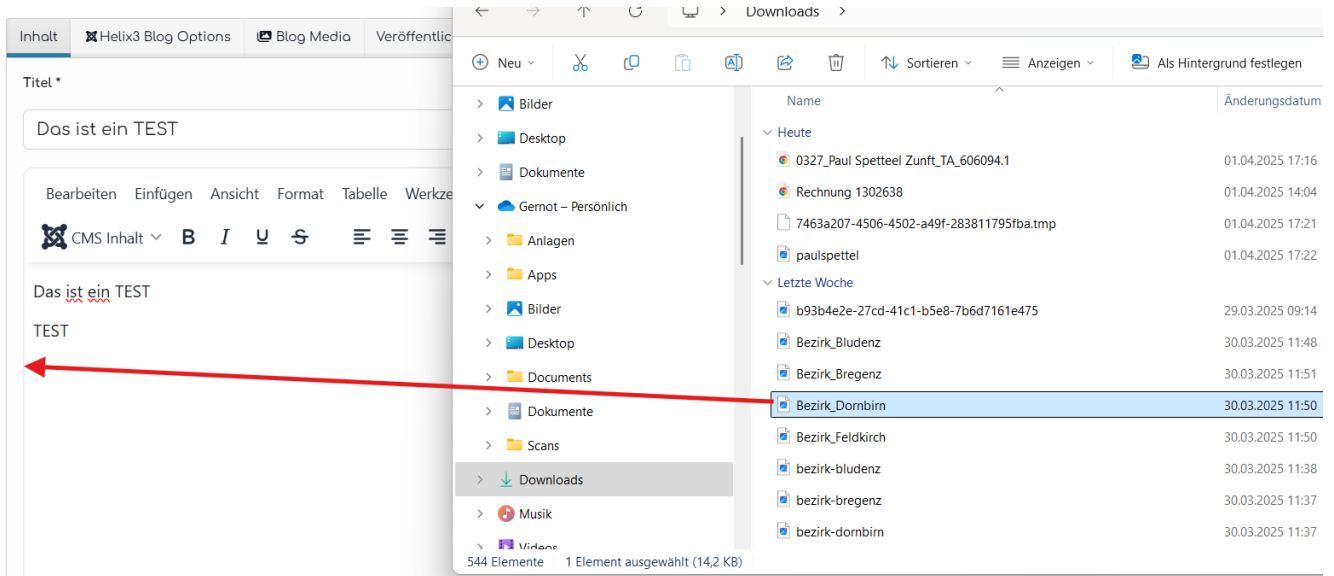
Inhalt | Helix3 Blog Options | Blog Media | Veröffentlic

Titel *

Das ist ein TEST

Bearbeiten Einfügen Ansicht Format Tabelle Werkze

CMS Inhalt B I U S

Das ist ein TEST

TEST

Downloads

Neu | Sortieren | Anzeigen | Als Hintergrund festlegen

Bilder
Desktop
Dokumente
Gernot – Persönlich
Anlagen
Apps
Bilder
Desktop
Documents
Dokumente
Scans
Downloads
Musik
Videos

| Name | Änderungsdatum |
|---|---|
| Heute | |
| 0327_Paul Spetteel Zunft_TA_606094.1 | 01.04.2025 17:16 |
| Rechnung 1302638 | 01.04.2025 14:04 |
| 7463a207-4506-4502-a49f-283811795fba.tmp | 01.04.2025 17:21 |
| paulspettel | 01.04.2025 17:22 |
| Letzte Woche | |
| b93b4e2e-27cd-41c1-b5e8-7b6d7161e475 | 29.03.2025 09:14 |
| Bezirk_Bludenz | 30.03.2025 11:48 |
| Bezirk_Bregenz | 30.03.2025 11:51 |
| Bezirk_Dornbirn | 30.03.2025 11:50 |
| Bezirk_Feldkirch | 30.03.2025 11:50 |
| bezirk-bludenz | 30.03.2025 11:38 |
| bezirk-bregenz | 30.03.2025 11:37 |
| bezirk-dornbirn | 30.03.2025 11:37 |

544 Elemente | 1 Element ausgewählt (14,2 KB)